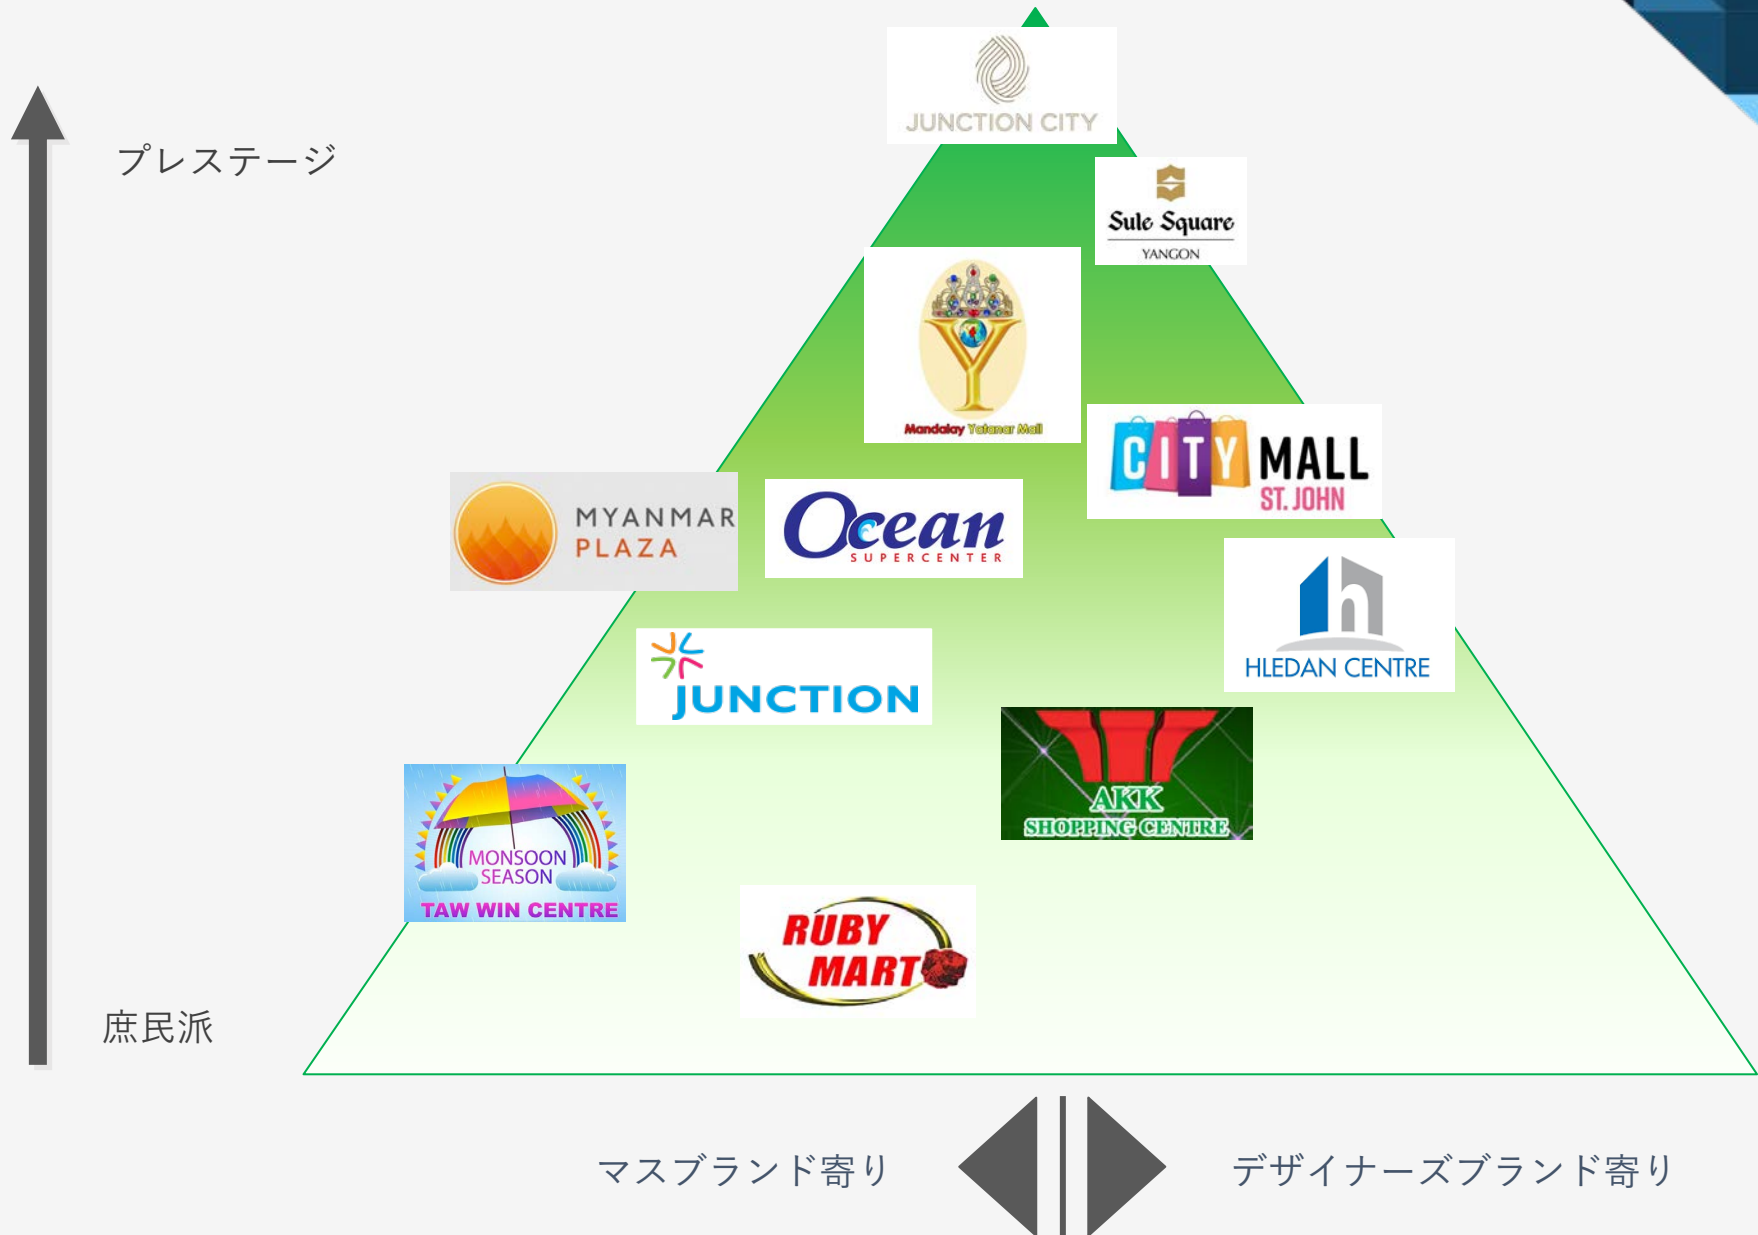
プレステージ

庶民派

JUNCTION CITY

Sule Square
YANGON

Mandalay Yatanar Mall

CITY MALL
ST. JOHN

MYANMAR PLAZA

Ocean
SUPERCENTER

HLEDAN CENTRE

JUNCTION

AKK
SHOPPING CENTRE

MONSOON SEASON
TAW WIN CENTRE

RUBY MART

マスブランド寄り

デザイナーズブランド寄り